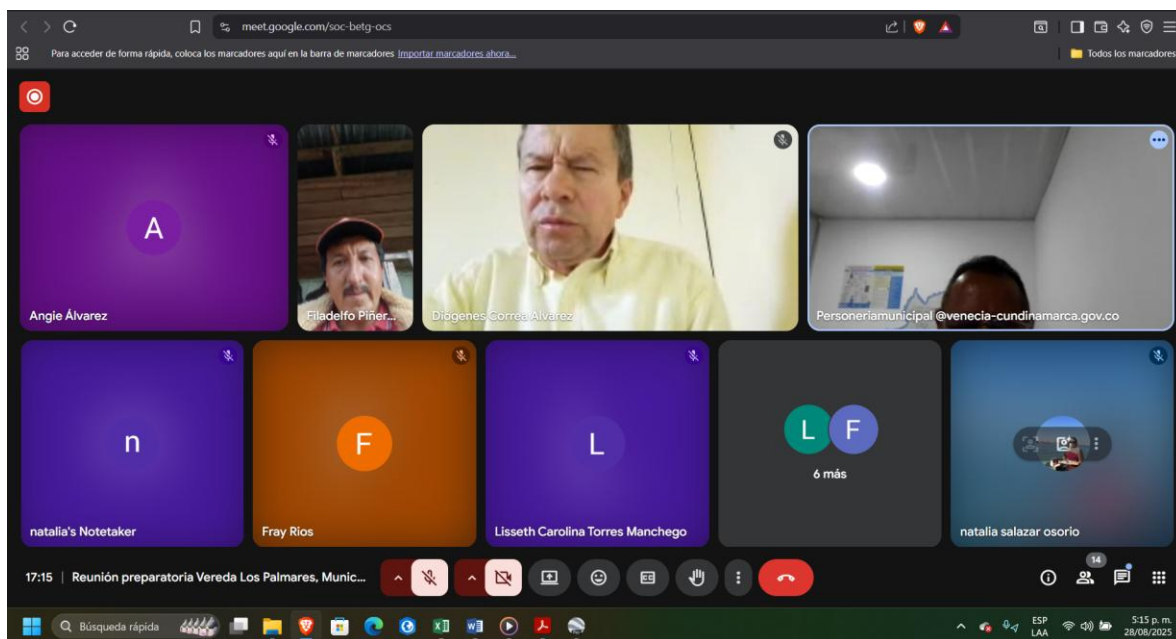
meet.google.com/soc-betg-ocs

Para acceder de forma rápida, coloca los marcadores aquí en la barra de marcadores Importar marcadores ahora...

Todos los marcadores

A

Angie Álvarez

Filadelfo Piñer...

Diogenes Correa Alvarez

Personeriamunicipal @venecia-cundinamarca.gov.co

n

natalia's Notetaker

F

Fray Rios

L

Lisseth Carolina Torres Manchego

L F

6 más

natalia salazar osorio

17:15 | Reunión preparatoria Vereda Los Palmares, Munic...

14

Búsqueda rápida

ESP LAA

5:15 p. m. 28/08/2023